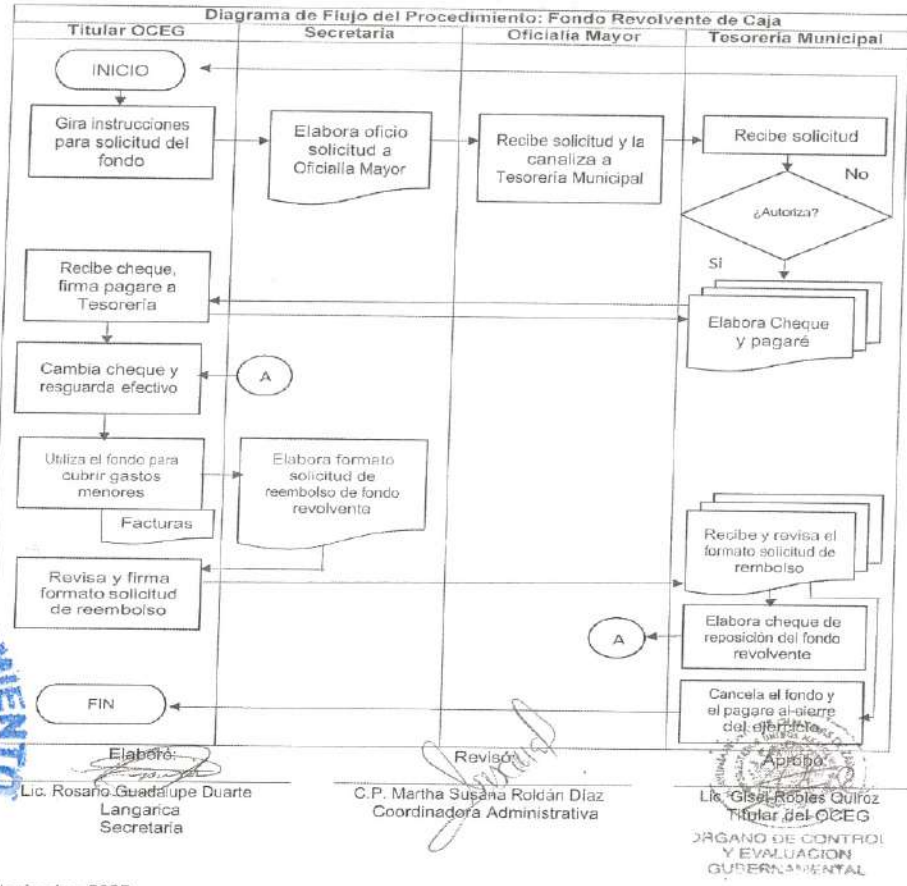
Diagrama de Flujo del Procedimiento: Fondo Revolvente de Caja

| Titular OCEG | Secretaria | Oficialia Mayor | Tesorería Municipal |
|---|---|---|---|

INICIO

Gira instrucciones para solicitud del fondo

Elabora oficio solicitud a Oficialia Mayor

Recibe solicitud y la canaliza a Tesorería Municipal

Recibe solicitud

¿Autoriza?

No

Si

Recibe cheque, firma pagare a Tesorería

Elabora Cheque y pagaré

Cambia cheque y resguarda efectivo

A

Utiliza el fondo para cubrir gastos menores

Facturas

Elabora formato solicitud de reembolso de fondo revolvente

Recibe y revisa el formato solicitud de rembolso

Revisa y firma formato solicitud de reembolso

Elabora cheque de reposición del fondo revolvente

A

FIN

Cancela el fondo y el pagare al cierre del ejercicio

Elaboró:
Lic. Rosario Guadalupe Duarte Langarica
Secretaria

Revisó:
C.P. Martha Susana Roldán Díaz
Coordinadora Administrativa

Aprobó:
Lic. Gisel Robles Quiroz
Titular del OCEG

ORGANO DE CONTROL Y EVALUACION GUBERNAMENTAL